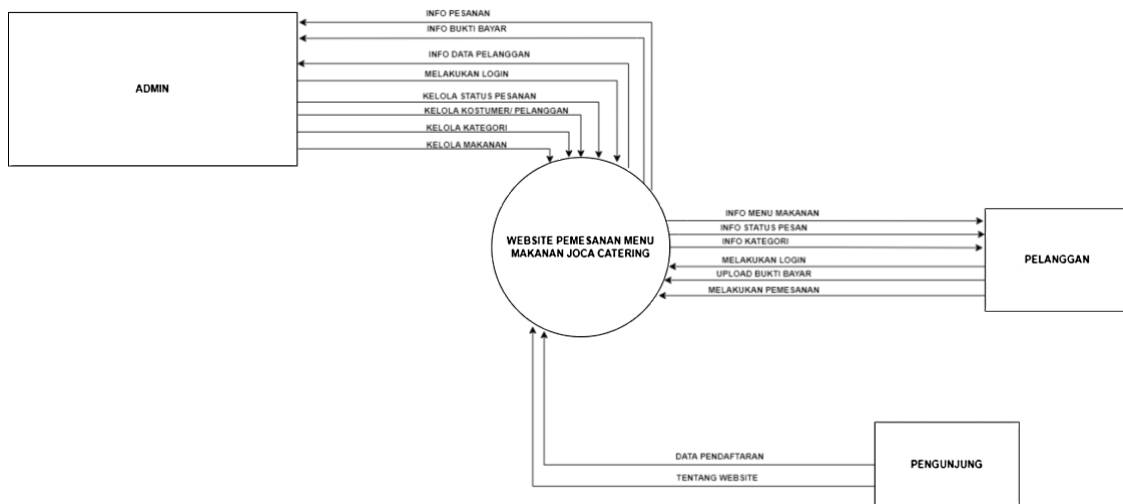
ADMIN

INFO PESANAN
INFO BUKTI BAYAR
INFO DATA PELANGGAN
MELAKUKAN LOGIN
KELOLA STATUS PESANAN
KELOLA KOSTUMER/ PELANGGAN
KELOLA KATEGORI
KELOLA MAKANAN

WEBSITE PEMESANAN MENU MAKANAN JOCA CATERING

INFO MENU MAKANAN
INFO STATUS PESAN
INFO KATEGORI
MELAKUKAN LOGIN
UPLOAD BUKTI BAYAR
MELAKUKAN PEMESANAN

PELANGGAN

DATA PENDAFTARAN
TENTANG WEBSITE

PENGUNJUNG